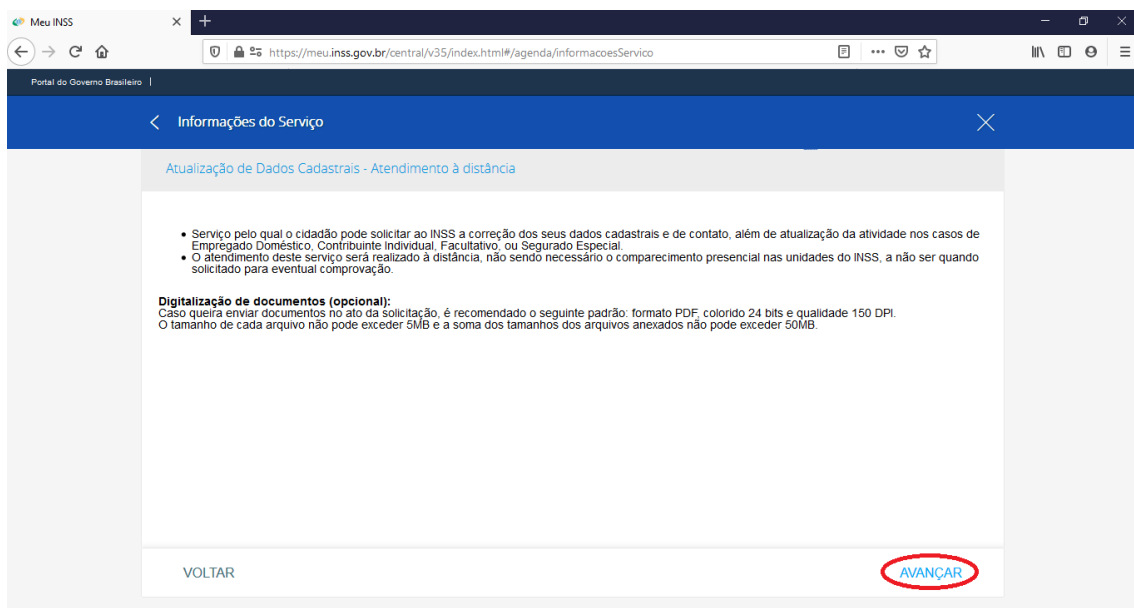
Meu INSS

https://meu.inss.gov.br/central/v35/index.html#/agenda/informacoesServico

Portal do Governo Brasileiro

Informações do Serviço

Atualização de Dados Cadastrais - Atendimento à distância

- Serviço pelo qual o cidadão pode solicitar ao INSS a correção dos seus dados cadastrais e de contato, além de atualização da atividade nos casos de Empregado Doméstico, Contribuinte Individual, Facultativo, ou Segurado Especial.
- O atendimento deste serviço será realizado à distância, não sendo necessário o comparecimento presencial nas unidades do INSS, a não ser quando solicitado para eventual comprovação.

**Digitalização de documentos (opcional):**
Caso queira enviar documentos no ato da solicitação, é recomendado o seguinte padrão: formato PDF, colorido 24 bits e qualidade 150 DPI.
O tamanho de cada arquivo não pode exceder 5MB e a soma dos tamanhos dos arquivos anexados não pode exceder 50MB.

VOLTAR

AVANÇAR